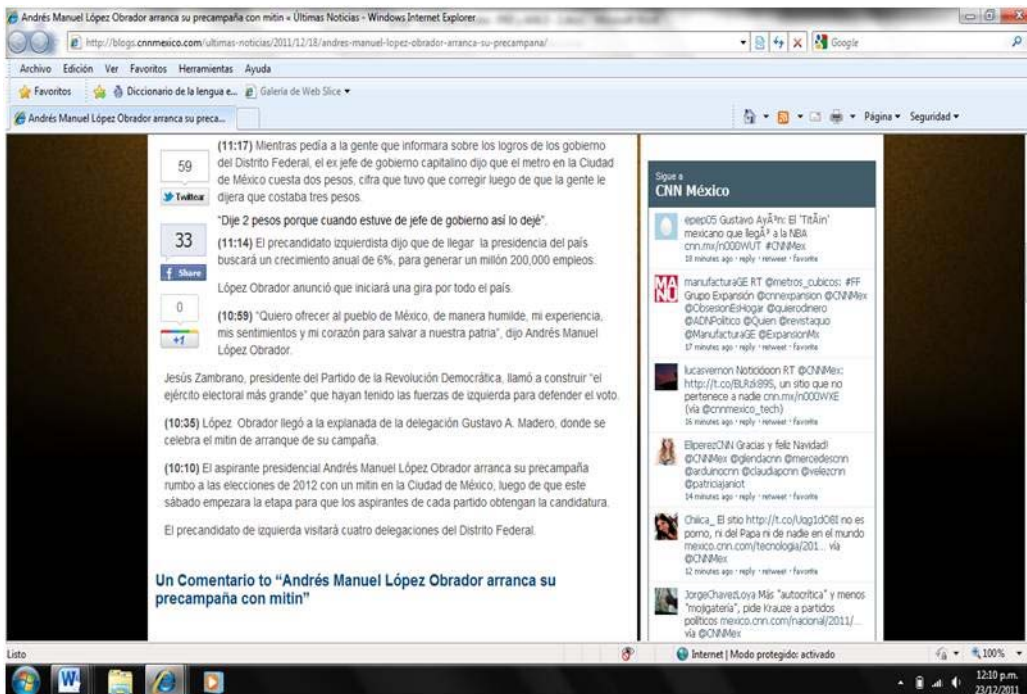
Andrés Manuel López Obrador arranca su precampaña con mitin « Últimas Noticias - Windows Internet Explorer

http://blogs.cnnmexico.com/ultimas-noticias/2011/12/18/andres-manuel-lopez-obrador-arranca-su-precampana/

Google

Archivo Edición Ver Favoritos Herramientas Ayuda

Favoritos Diccionario de la lengua e... Galería de Web Slice

Andrés Manuel López Obrador arranca su preca...

Página Seguridad

59

Twitter

33

Share

0

+1

(11:17) Mientras pedía a la gente que informara sobre los logros de los gobierno del Distrito Federal, el ex jefe de gobierno capitalino dijo que el metro en la Ciudad de México cuesta dos pesos, cifra que tuvo que corregir luego de que la gente le dijera que costaba tres pesos.

"Dije 2 pesos porque cuando estuve de jefe de gobierno así lo dejé".

(11:14) El precandidato izquierdista dijo que de llegar la presidencia del país buscará un crecimiento anual de 6%, para generar un millón 200,000 empleos.

López Obrador anunció que iniciará una gira por todo el país.

(10:59) "Quiero ofrecer al pueblo de México, de manera humilde, mi experiencia, mis sentimientos y mi corazón para salvar a nuestra patria", dijo Andrés Manuel López Obrador.

Jesús Zambrano, presidente del Partido de la Revolución Democrática, llamó a construir "el ejército electoral más grande" que hayan tenido las fuerzas de izquierda para defender el voto.

(10:35) López Obrador llegó a la explanada de la delegación Gustavo A. Madero, donde se celebra el mitin de arranque de su campaña.

(10:10) El aspirante presidencial Andrés Manuel López Obrador arranca su precampaña rumbo a las elecciones de 2012 con un mitin en la Ciudad de México, luego de que este sábado empezara la etapa para que los aspirantes de cada partido obtengan la candidatura.

El precandidato de izquierda visitará cuatro delegaciones del Distrito Federal.

Un Comentario to "Andrés Manuel López Obrador arranca su precampaña con mitin"

Sigue a
CNN México

epep05 Gustavo AyÃ³n: El 'TitÃ¡n' mexicano que llegÃ³ a la NBA cnn.mx/n000WUT #CNNMex
18 minutes ago · reply · retweet · favorite

manufacturaGE RT @metros_cubicos: #FF Grupo Expansión @cnnexpansion @CNNMex @ObsesionEsHogar @quierodinero @ADNPolitico @Quien @revistaquo @ManufacturaGE @ExpansionMx
17 minutes ago · reply · retweet · favorite

lucasvernon Noticidoon RT @CNNMex: http://t.co/BLRdi895, un sitio que no pertenece a nadie cnn.mx/n000WXE (vía @cnnmexico_tech)
16 minutes ago · reply · retweet · favorite

EliperezCNN Gracias y feliz Navidad! @CNNMex @glendacnn @mercedescnn @arduinocnn @claudiapcnn @velezcnn @patriciajaniot
14 minutes ago · reply · retweet · favorite

Chiica_ El sitio http://t.co/Uog1dO8I no es porno, ni del Papa ni de nadie en el mundo mexico.cnn.com/tecnologia/201... vía @CNNMex
12 minutes ago · reply · retweet · favorite

JorgeChavezLoya Más "autocrítica" y menos "mojigatería", pide Krauze a partidos políticos mexico.cnn.com/nacional/2011/... vía @CNNMex

Listo

Internet | Modo protegido: activado

100%

12:10 p.m.
23/12/2011